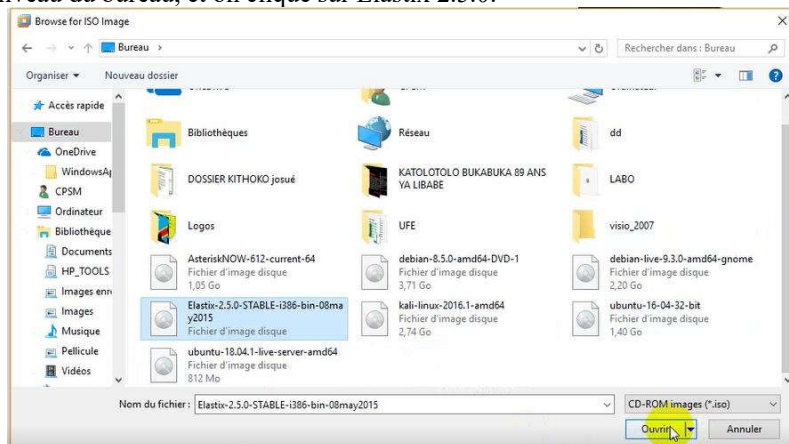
niveau du bureau, et on clique sur Elastix 2.5.0.

Browse for ISO Image

Bureau >

Rechercher dans : Bureau

Organiser ▾ Nouveau dossier

Accès rapide
Bureau
OneDrive
WindowsAp
CPSM
Ordinateur
Bibliothèque
Documents
HP_TOOLS
Images enr
Images
Musique
Pellicule
Vidéos

Bibliothèques

Réseau

dd

DOSSIER KITHOKO josué

KATOLOTOLO BUKABUKA 89 ANS YA LIBABE

LABO

Logos

UFE

visio_2007

AsteriskNOW-612-current-64
Fichier d'image disque
1,05 Go

debian-8.5.0-amd64-DVD-1
Fichier d'image disque
3,71 Go

debian-live-9.3.0-amd64-gnome
Fichier d'image disque
2,20 Go

Elastix-2.5.0-STABLE-i386-bin-08may2015
Fichier d'image disque

kali-linux-2016.1-amd64
Fichier d'image disque
2,74 Go

ubuntu-16-04-32-bit
Fichier d'image disque
1,40 Go

ubuntu-18.04.1-live-server-amd64
Fichier d'image disque
812 Mo

Nom du fichier : Elastix-2.5.0-STABLE-i386-bin-08may2015

CD-ROM images (*.iso)

Ouvrir

Annuler